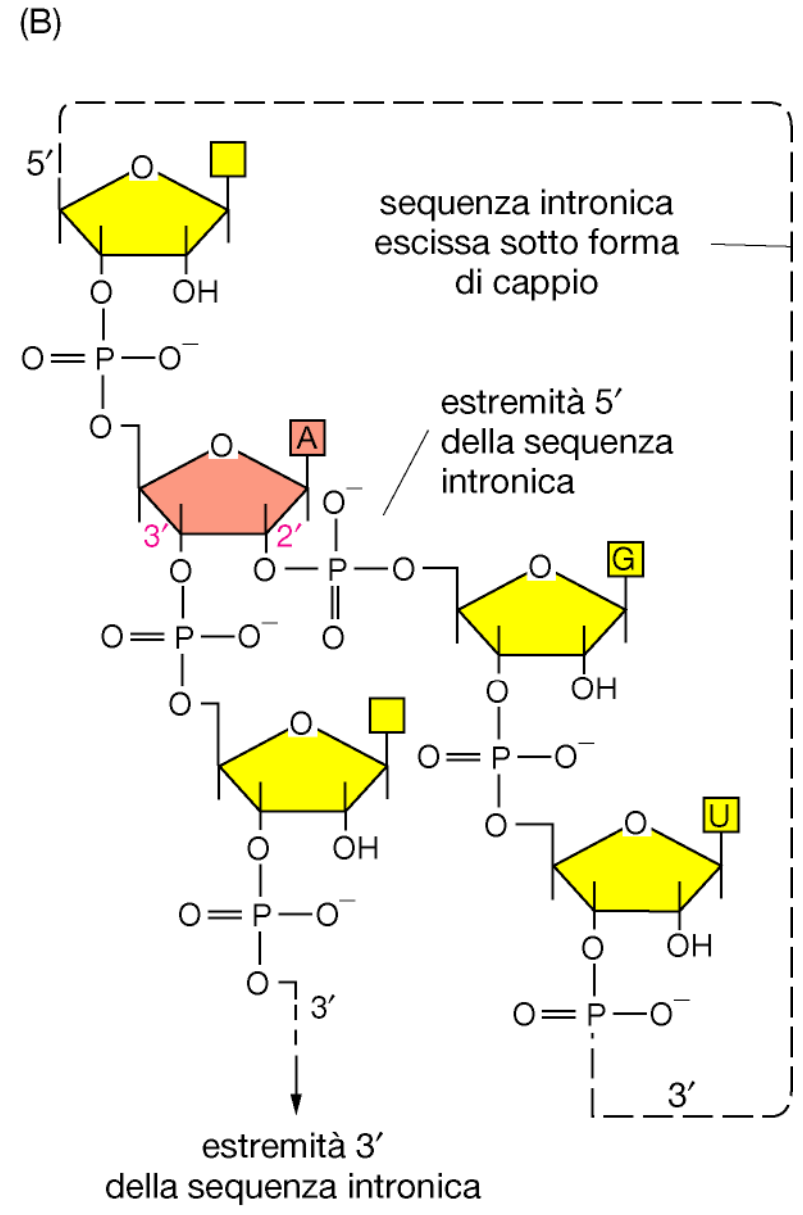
(B)

5′

O

O OH

$O=P-O^-$

O

O A

estremità 5′ della sequenza intronica

sequenza intronica escissa sotto forma di cappio

3′ 2′

$O^-$

O O P O

O

O G

$O=P-O^-$

O

O OH

O

O OH

$O=P-O^-$

O

O U

O OH

$O=P-O^-$

O

O OH

$O=P-O^-$

O 3′

$O=P-O^-$

3′

estremità 3′ della sequenza intronica